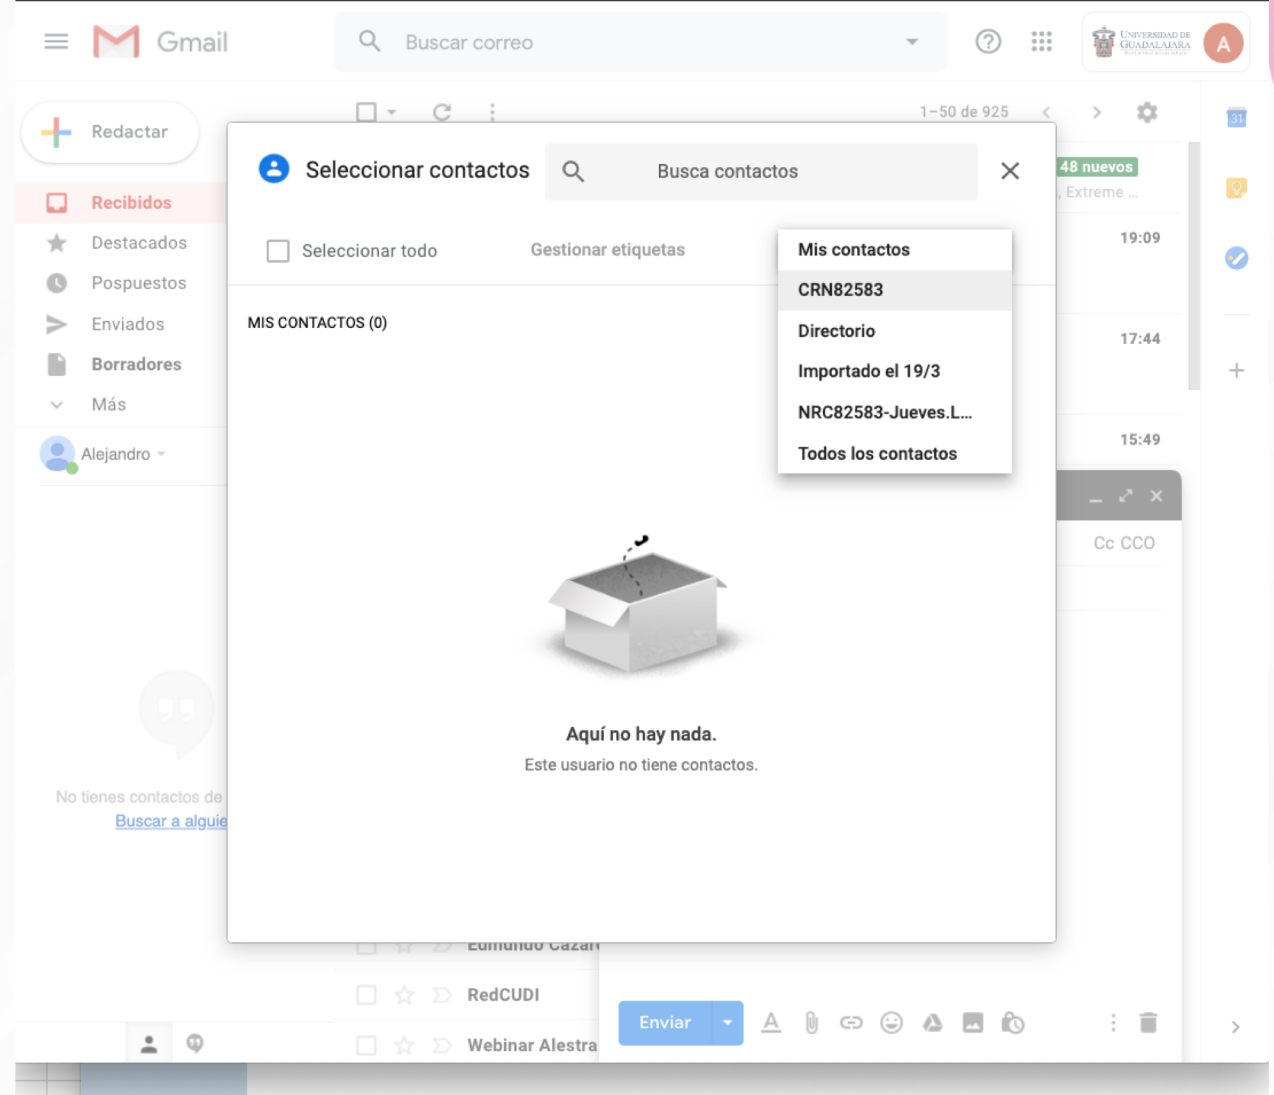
Gmail

Buscar correo

UNIVERSIDAD DE GUADALAJARA

A

Redactar

Recibidos
Destacados
Pospuestos
Enviados
Borradores
Más

Alejandro

No tienes contactos de
Buscar a alguie

1–50 de 925

48 nuevos
, Extreme ...

19:09
17:44
15:49

Cc CCO

Seleccionar contactos

Busca contactos

Seleccionar todo

Gestionar etiquetas

Mis contactos
CRN82583
Directorio
Importado el 19/3
NRC82583-Jueves.L...
Todos los contactos

MIS CONTACTOS (0)

Aquí no hay nada.
Este usuario no tiene contactos.

Eumundo Cazar

RedCUDI

Webinar Alestra

Enviar

31